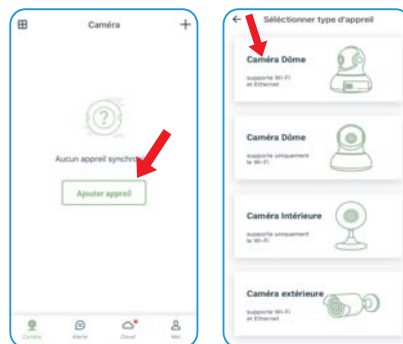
Caméra

Aucun appreil synchro

Ajouter appreil

Caméra
Alerte
Cloud
Moi

Sélectionner type d'appreil

Caméra Dôme
supporte Wi-Fi et Ethernet

Caméra Dôme
supporte uniquement le Wi-Fi

Caméra Intérieure
supporte uniquement le Wi-Fi

Caméra extérieure
supporte Wi-Fi et Ethernet